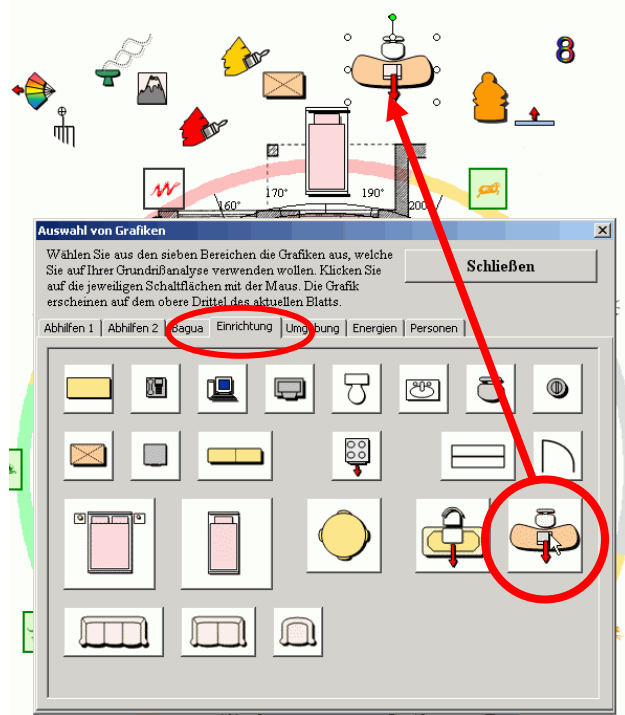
8

170°

190°

160°

200

Auswahl von Grafiken

Wählen Sie aus den sieben Bereichen die Grafiken aus, welche Sie auf Ihrer Grundrißanalyse verwenden wollen. Klicken Sie auf die jeweiligen Schaltflächen mit der Maus. Die Grafik erscheinen auf dem obere Drittel des aktuellen Blatts.

Schließen

Abhilfen 1 | Abhilfen 2 | Bagua | Einrichtung | Umgebung | Energien | Personen